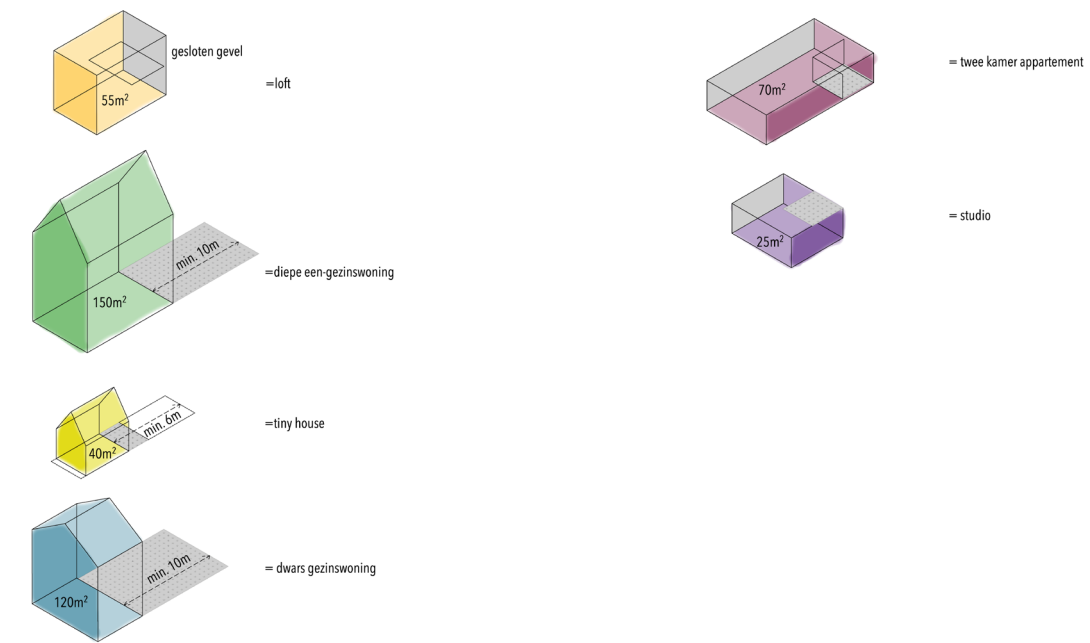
gesloten gevel

$55m^2$

=loft

min. 10m

$150m^2$

=diepe een-gezinswoning

min. 6m

$40m^2$

=tiny house

min. 10m

$120m^2$

= dwars gezinswoning

$70m^2$

= twee kamer appartement

$25m^2$

= studio